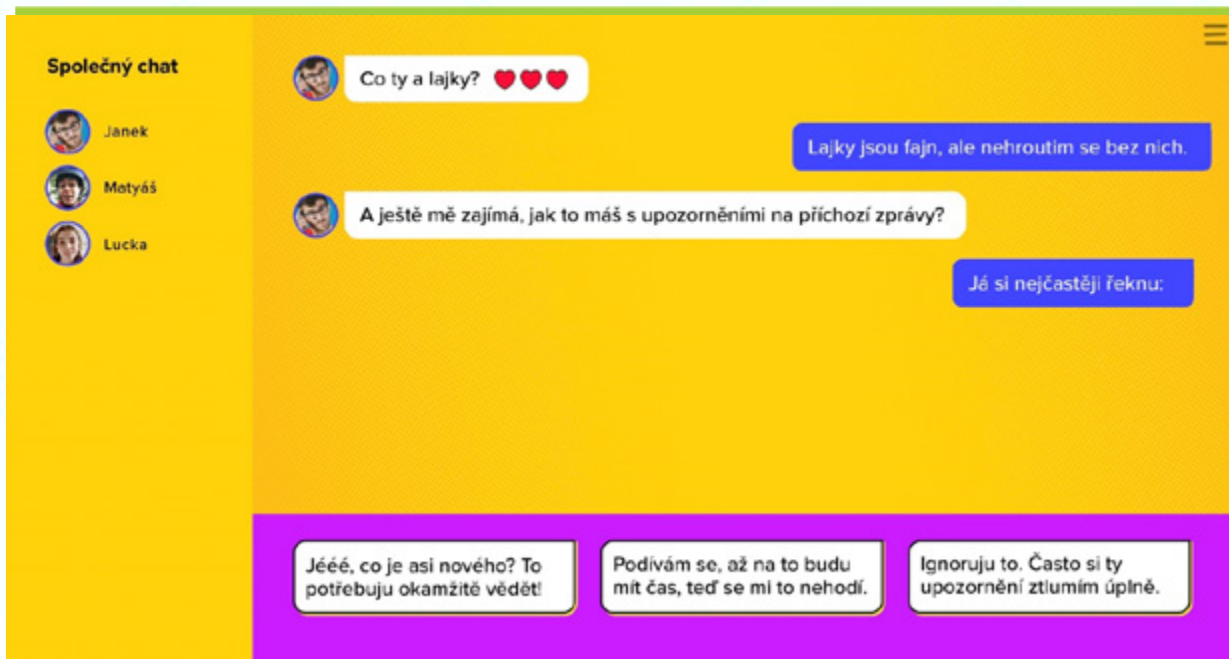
Společný chat

Janek

Matyáš

Lucka

Co ty a lajky? ❤❤❤

Lajky jsou fajn, ale nehroutím se bez nich.

A ještě mě zajímá, jak to máš s upozorněními na příchozí zprávy?

Já si nejčastěji řeknu:

Jééé, co je asi nového? To potřebuju okamžitě vědět!

Podívám se, až na to budu mít čas, teď se mi to nehodí.

Ignoruju to. Často si ty upozornění ztlumím úplně.